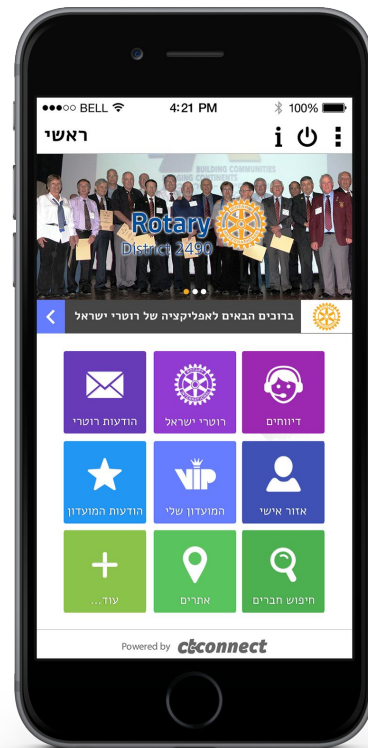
●●●○○ BELL 4:21 PM 100%

ראשי

i

Rotary
District 2490

BUILDING COMMUNITIES

ברוכים הבאים לאפליקציה של רוטרי ישראל

הודעות רוטרי

רוטרי ישראל

דיווחים

הודעות המועדון

VIP
המועדון שלי

אזור אישי

עוד...

אתרים

חיפוש חברים

Powered by ctconnect